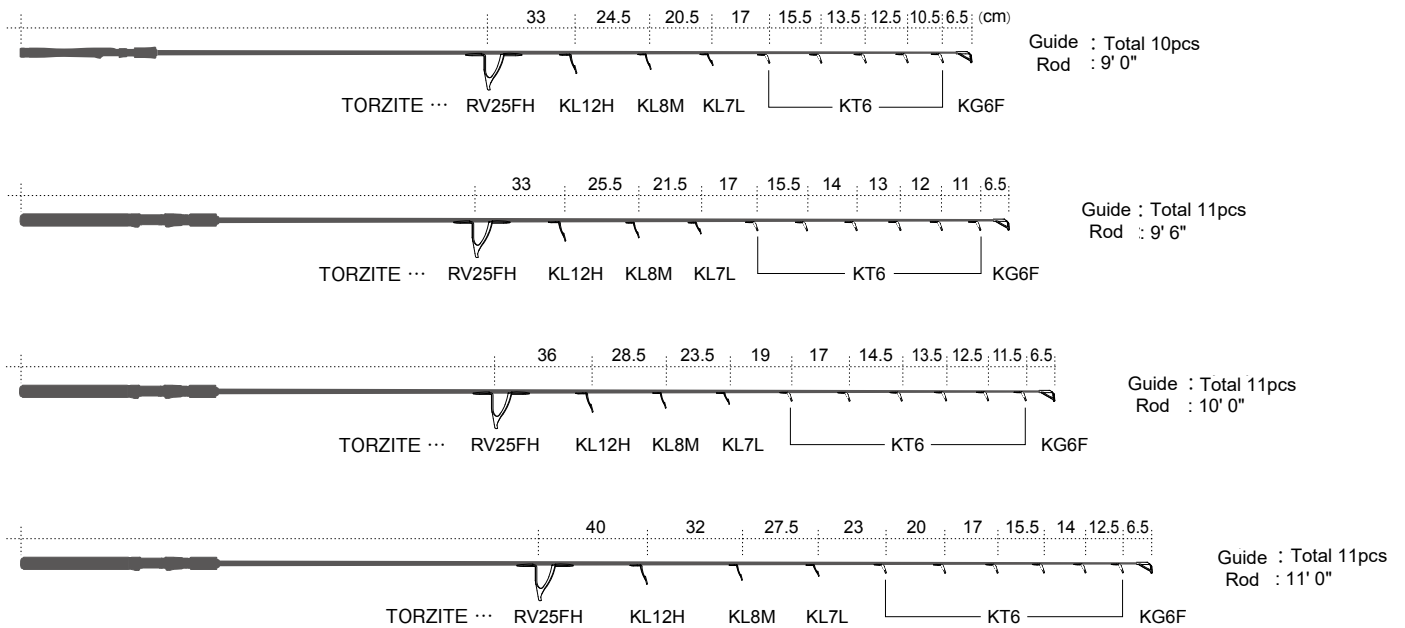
33 24.5 20.5 17 15.5 13.5 12.5 10.5 6.5 (cm)

Guide : Total 10pcs
Rod : 9' 0"

TORZITE ··· RV25FH KL12H KL8M KL7L KT6 KG6F

33 25.5 21.5 17 15.5 14 13 12 11 6.5

Guide : Total 11pcs
Rod : 9' 6"

TORZITE ··· RV25FH KL12H KL8M KL7L KT6 KG6F

36 28.5 23.5 19 17 14.5 13.5 12.5 11.5 6.5

Guide : Total 11pcs
Rod : 10' 0"

TORZITE ··· RV25FH KL12H KL8M KL7L KT6 KG6F

40 32 27.5 23 20 17 15.5 14 12.5 6.5

Guide : Total 11pcs
Rod : 11' 0"

TORZITE ··· RV25FH KL12H KL8M KL7L KT6 KG6F